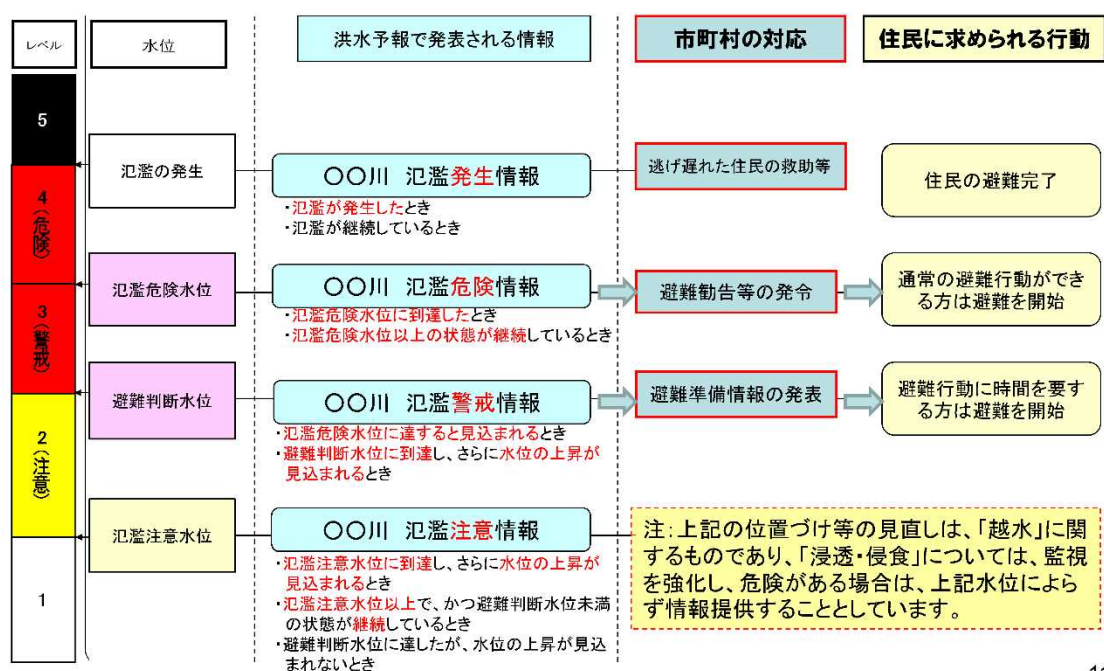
レベル

水位

洪水予報で発表される情報

市町村の対応

住民に求められる行動

5

4（危険）

3（警戒）

2（注意）

1

氾濫の発生

〇〇川　氾濫発生情報

・氾濫が発生したとき
・氾濫が継続しているとき

逃げ遅れた住民の救助等

住民の避難完了

氾濫危険水位

〇〇川　氾濫危険情報

・氾濫危険水位に到達したとき
・氾濫危険水位以上の状態が継続しているとき

避難勧告等の発令

通常の避難行動ができる方は避難を開始

避難判断水位

〇〇川　氾濫警戒情報

・氾濫危険水位に達すると見込まれるとき
・避難判断水位に到達し、さらに水位の上昇が見込まれるとき

避難準備情報の発表

避難行動に時間を要する方は避難を開始

氾濫注意水位

〇〇川　氾濫注意情報

・氾濫注意水位に到達し、さらに水位の上昇が見込まれるとき
・氾濫注意水位以上で、かつ避難判断水位未満の状態が継続しているとき
・避難判断水位に達したが、水位の上昇が見込まれないとき

注：上記の位置づけ等の見直しは、「越水」に関するものであり、「浸透・侵食」については、監視を強化し、危険がある場合は、上記水位によらず情報提供することとしています。

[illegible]